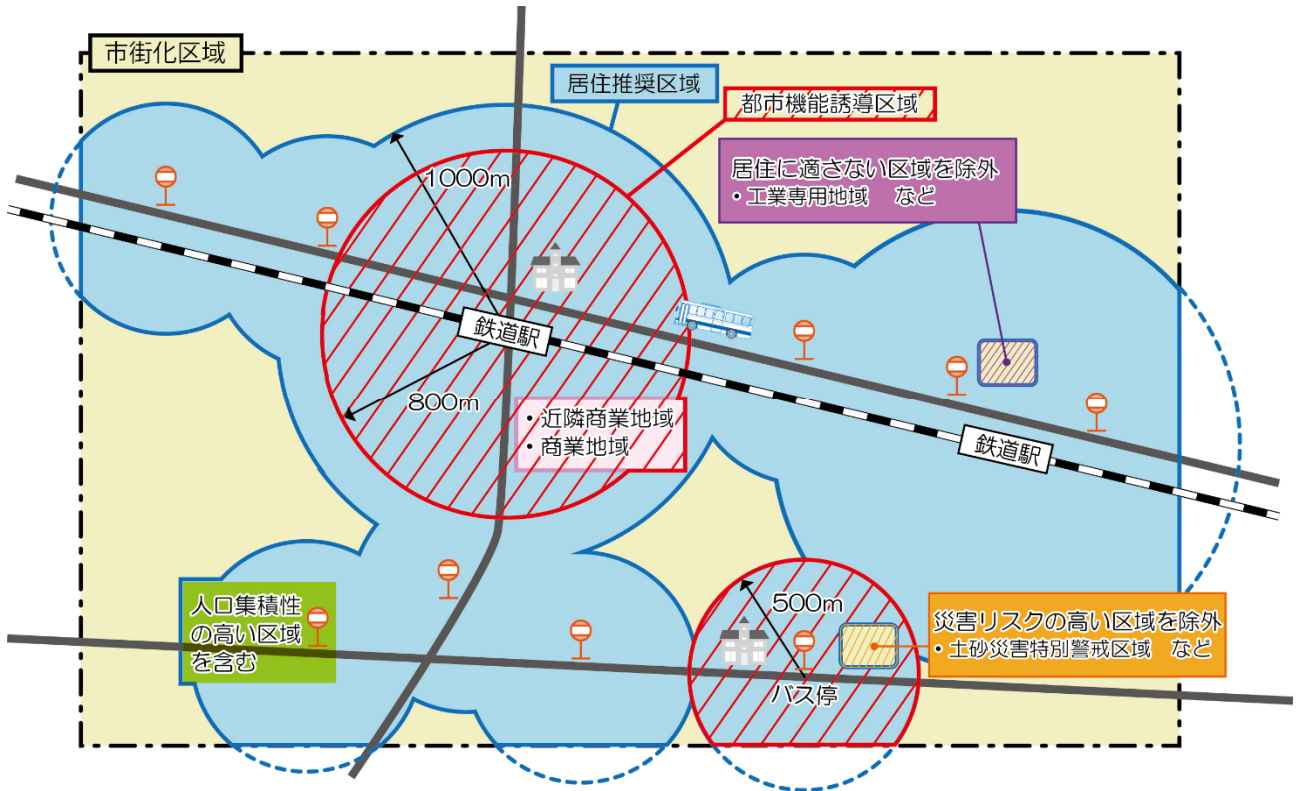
市街化区域

居住推奨区域

都市機能誘導区域

居住に適さない区域を除外
• 工業専用地域 など

1000m

鉄道駅

800m

• 近隣商業地域
• 商業地域

鉄道駅

人口集積性の高い区域を含む

500m

バス停

災害リスクの高い区域を除外
• 土砂災害特別警戒区域 など